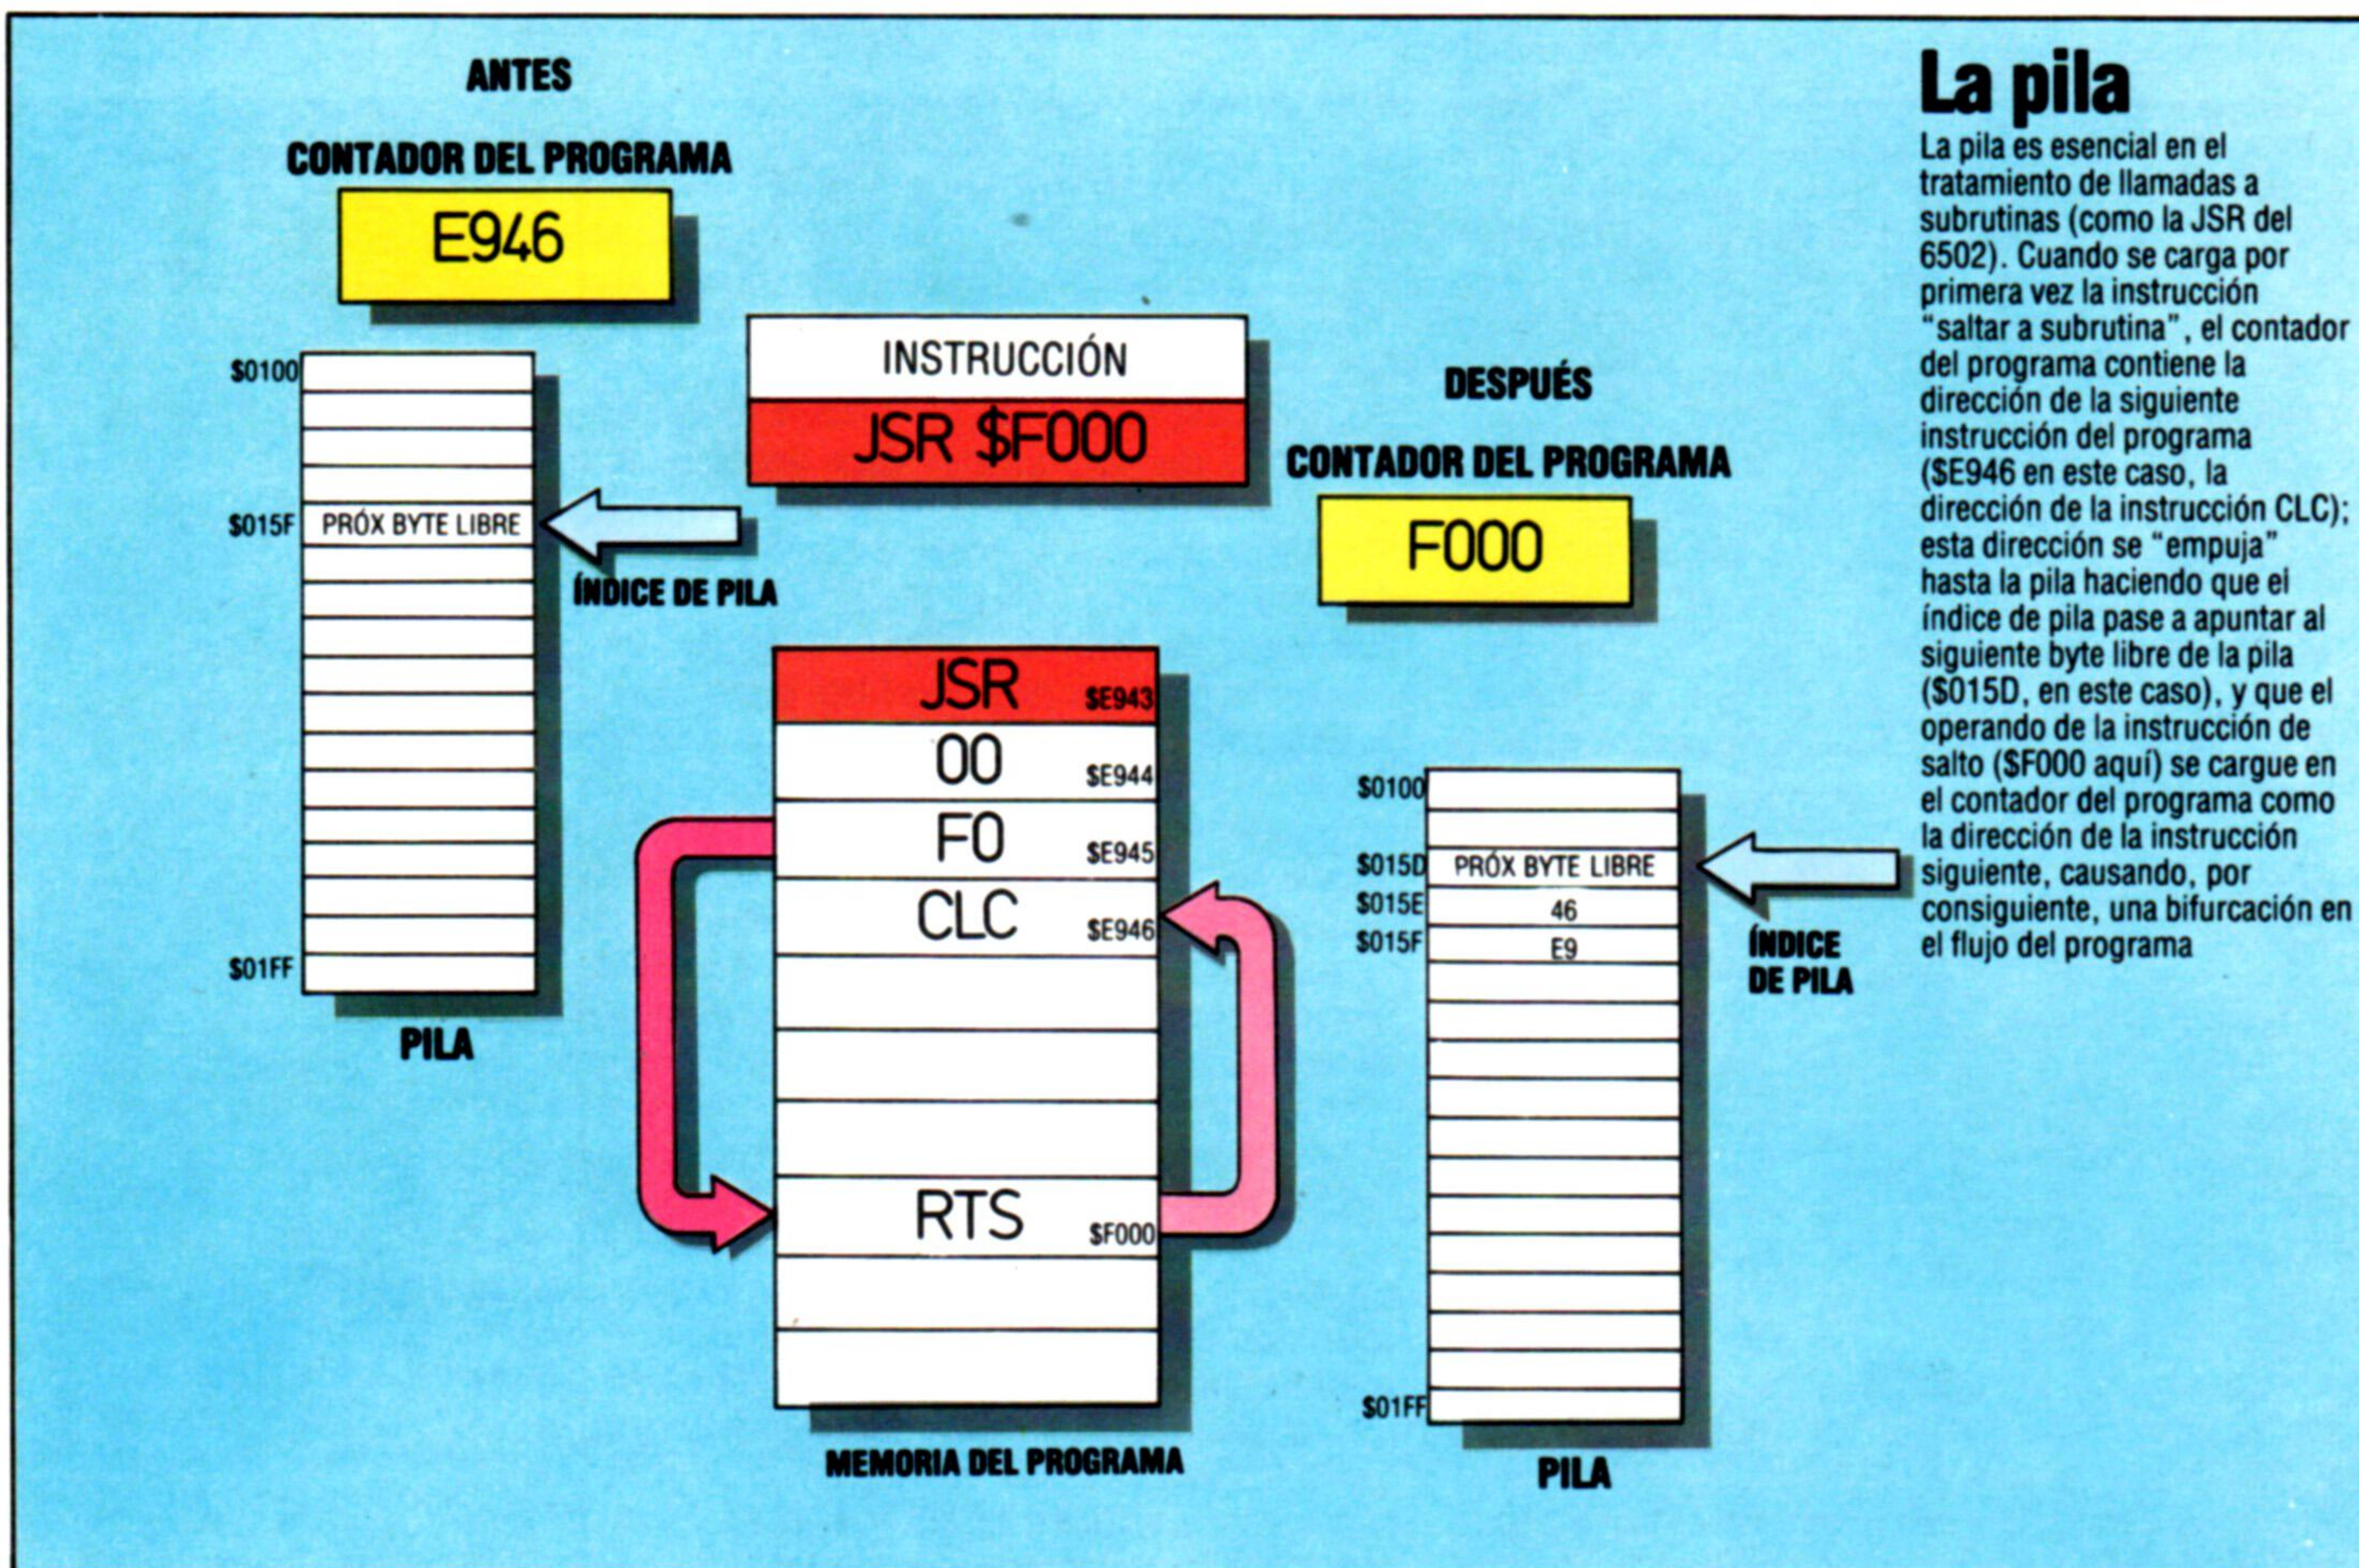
ANTES

CONTADOR DEL PROGRAMA

E946

$0100

$015F PRÓX BYTE LIBRE

ÍNDICE DE PILA

$01FF

PILA

INSTRUCCIÓN

JSR $F000

JSR $E943

00 $E944

F0 $E945

CLC $E946

RTS $F000

MEMORIA DEL PROGRAMA

DESPUÉS

CONTADOR DEL PROGRAMA

F000

$0100

$015D PRÓX BYTE LIBRE

$015E 46

$015F E9

$01FF

ÍNDICE DE PILA

PILA

La pila

La pila es esencial en el tratamiento de llamadas a subrutinas (como la JSR del 6502). Cuando se carga por primera vez la instrucción "saltar a subrutina", el contador del programa contiene la dirección de la siguiente instrucción del programa ($E946 en este caso, la dirección de la instrucción CLC); esta dirección se "empuja" hasta la pila haciendo que el índice de pila pase a apuntar al siguiente byte libre de la pila ($015D, en este caso), y que el operando de la instrucción de salto ($F000 aquí) se cargue en el contador del programa como la dirección de la instrucción siguiente, causando, por consiguiente, una bifurcación en el flujo del programa